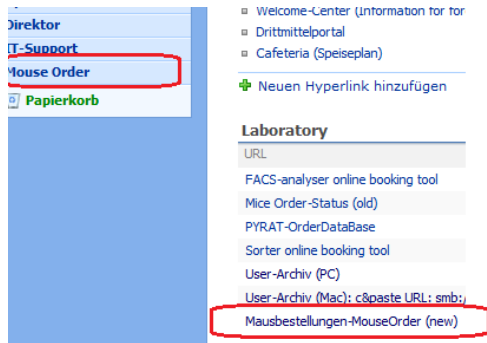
Direktor
IT-Support
Mouse Order
Papierkorb

Welcome-Center (Information for for
Drittmittelportal
Cafeteria (Speiseplan)

Neuen Hyperlink hinzufügen

Laboratory
URL
FACS-analyser online booking tool
Mice Order-Status (old)
PYRAT-OrderDataBase
Sorter online booking tool
User-Archiv (PC)
User-Archiv (Mac): c&paste URL: smb:
Mausbestellungen-MouseOrder (new)